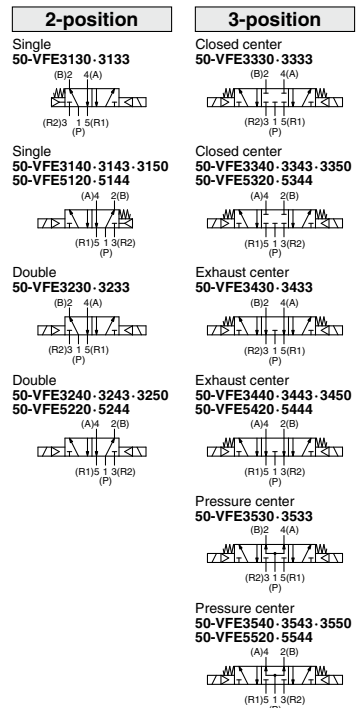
2-position

Single
50-VFE3130·3133
(B)2 4(A)
(R2)3 1 5(R1)
(P)

Single
50-VFE3140·3143·3150
50-VFE5120·5144
(A)4 2(B)
(R1)5 1 3(R2)
(P)

Double
50-VFE3230·3233
(B)2 4(A)
(R2)3 1 5(R1)
(P)

Double
50-VFE3240·3243·3250
50-VFE5220·5244
(A)4 2(B)
(R1)5 1 3(R2)
(P)

3-position

Closed center
50-VFE3330·3333
(B)2 4(A)
(R2)3 1 5(R1)
(P)

Closed center
50-VFE3340·3343·3350
50-VFE5320·5344
(A)4 2(B)
(R1)5 1 3(R2)
(P)

Exhaust center
50-VFE3430·3433
(B)2 4(A)
(R2)3 1 5(R1)
(P)

Exhaust center
50-VFE3440·3443·3450
50-VFE5420·5444
(A)4 2(B)
(R1)5 1 3(R2)
(P)

Pressure center
50-VFE3530·3533
(B)2 4(A)
(R2)3 1 5(R1)
(P)

Pressure center
50-VFE3540·3543·3550
50-VFE5520·5544
(A)4 2(B)
(R1)5 1 3(R2)
(P)